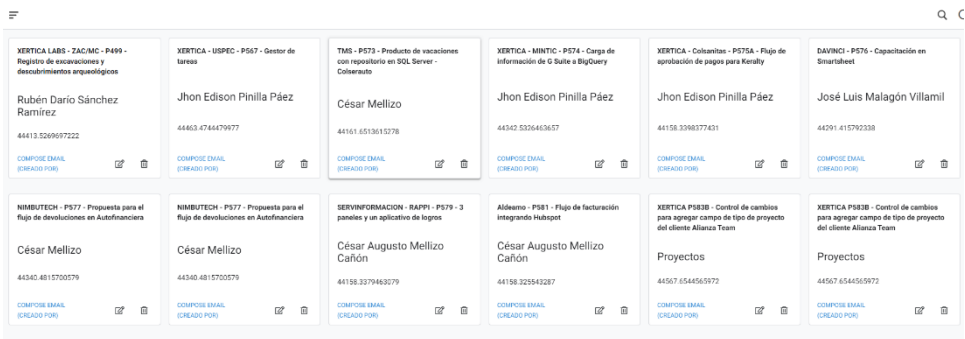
XERTICA LABS - ZAC/MC - P499 - Registro de excavaciones y descubrimientos arqueológicos

Rubén Darío Sánchez Ramírez

44413.5269697222

COMPOSE EMAIL (CREADO POR)

XERTICA - USPEC - P567 - Gestor de tareas

Jhon Edison Pinilla Páez

44463.4744479977

COMPOSE EMAIL (CREADO POR)

TMS - P573 - Producto de vacaciones con repositorio en SQL Server - Colserauto

César Mellizo

44161.6513615278

COMPOSE EMAIL (CREADO POR)

XERTICA - MINTIC - P574 - Carga de información de G Suite a BigQuery

Jhon Edison Pinilla Páez

44342.5326463657

COMPOSE EMAIL (CREADO POR)

XERTICA - Colsanitas - P575A - Flujo de aprobación de pagos para Keralty

Jhon Edison Pinilla Páez

44158.3398377431

COMPOSE EMAIL (CREADO POR)

DAVINCI - P576 - Capacitación en Smartsheet

José Luis Malagón Villamil

44291.415792338

COMPOSE EMAIL (CREADO POR)

NIMBUTECH - P577 - Propuesta para el flujo de devoluciones en Autofinanciera

César Mellizo

44340.4815700579

COMPOSE EMAIL (CREADO POR)

NIMBUTECH - P577 - Propuesta para el flujo de devoluciones en Autofinanciera

César Mellizo

44340.4815700579

COMPOSE EMAIL (CREADO POR)

SERVINFORMACION - RAPPI - P579 - 3 paneles y un aplicativo de logros

César Augusto Mellizo Cañón

44158.3379463079

COMPOSE EMAIL (CREADO POR)

Aldeamo - P581 - Flujo de facturación integrando Hubspot

César Augusto Mellizo Cañón

44158.325543287

COMPOSE EMAIL (CREADO POR)

XERTICA P583B - Control de cambios para agregar campo de tipo de proyecto del cliente Alianza Team

Proyectos

44567.6544565972

COMPOSE EMAIL (CREADO POR)

XERTICA P583B - Control de cambios para agregar campo de tipo de proyecto del cliente Alianza Team

Proyectos

44567.6544565972

COMPOSE EMAIL (CREADO POR)